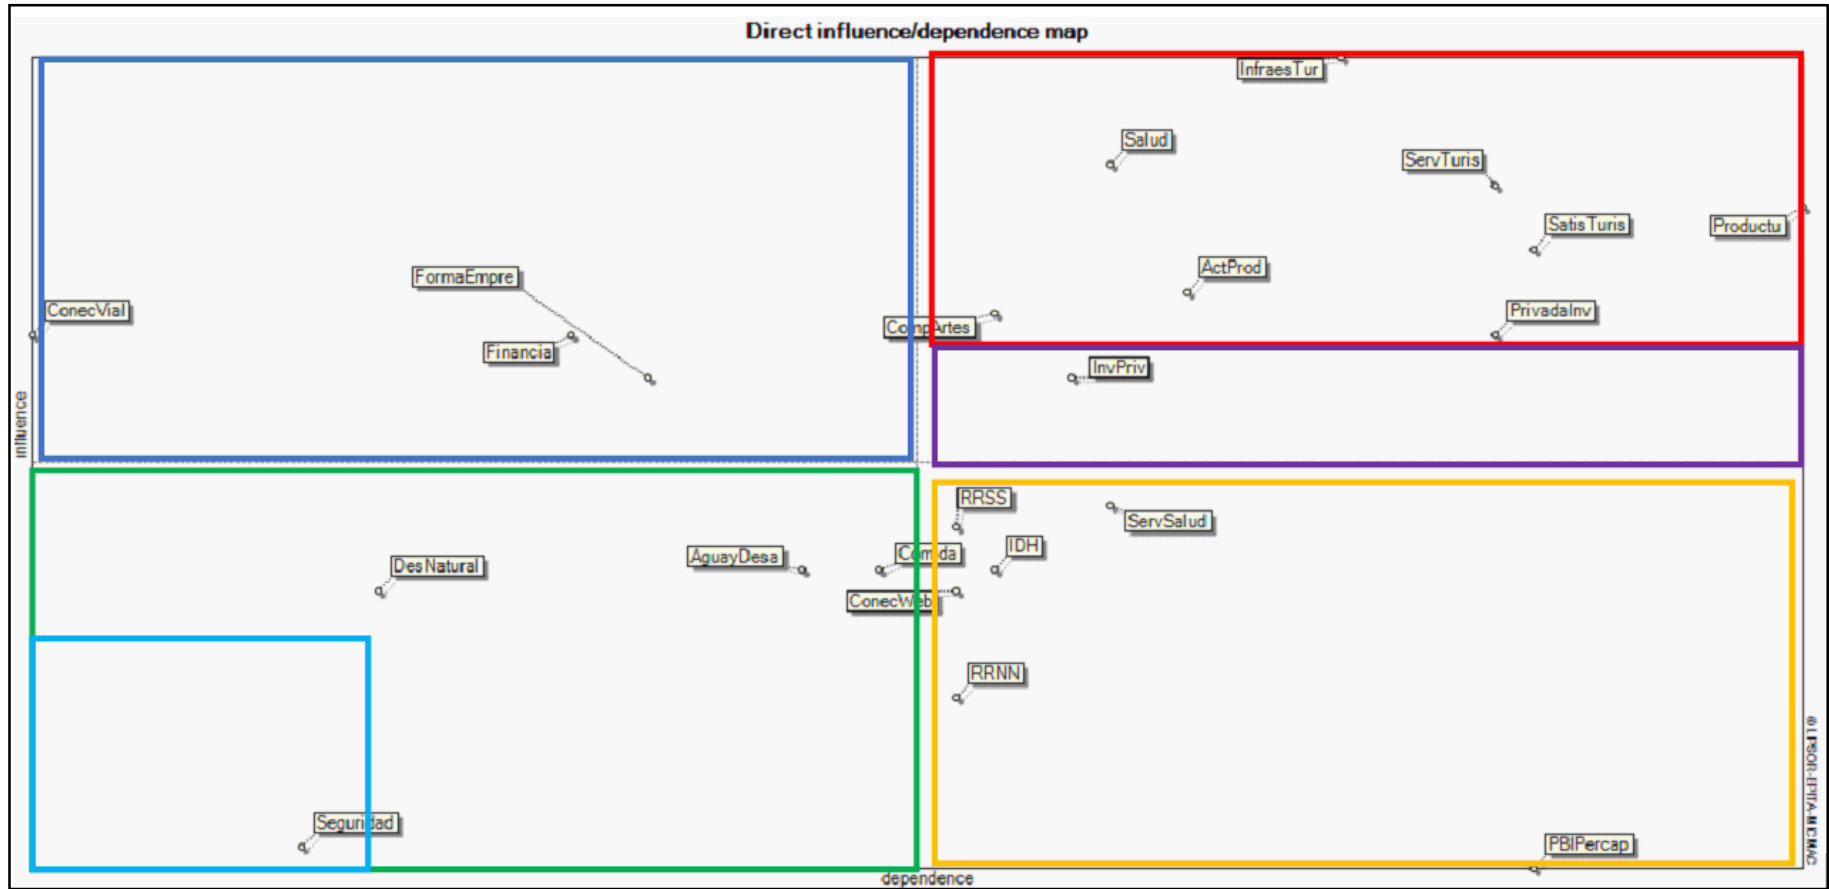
Direct influence/dependence map

InfraesTur
Salud
ServTuris
SatisTuris
Productu
ActProd
FormaEmpre
ConecVial
CompArtes
PrivadaInv
Financia
InvPriv
influence
RRSS
ServSalud
IDH
Comida
AguayDesa
DesNatural
ConecWeb
RRNN
Seguridad
PBIPercap
dependence
© LIPSOR-EPITA-MICMAC